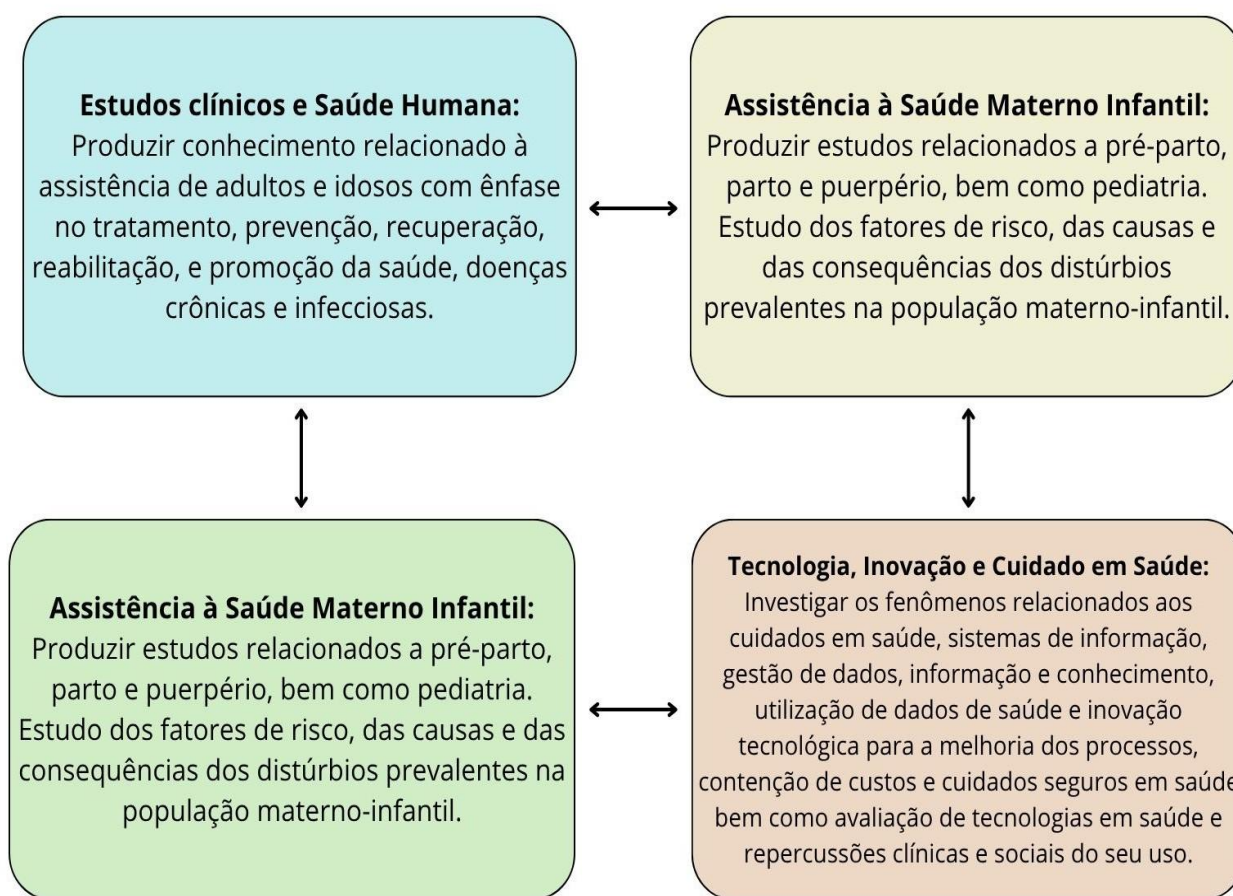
**Estudos clínicos e Saúde Humana:**
Produzir conhecimento relacionado à assistência de adultos e idosos com ênfase no tratamento, prevenção, recuperação, reabilitação, e promoção da saúde, doenças crônicas e infecciosas.

**Assistência à Saúde Materno Infantil:**
Produzir estudos relacionados a pré-parto, parto e puerpério, bem como pediatria. Estudo dos fatores de risco, das causas e das consequências dos distúrbios prevalentes na população materno-infantil.

**Assistência à Saúde Materno Infantil:**
Produzir estudos relacionados a pré-parto, parto e puerpério, bem como pediatria. Estudo dos fatores de risco, das causas e das consequências dos distúrbios prevalentes na população materno-infantil.

**Tecnologia, Inovação e Cuidado em Saúde:**
Investigar os fenômenos relacionados aos cuidados em saúde, sistemas de informação, gestão de dados, informação e conhecimento, utilização de dados de saúde e inovação tecnológica para a melhoria dos processos, contenção de custos e cuidados seguros em saúde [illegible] bem como avaliação de tecnologias em saúde e repercussões clínicas e sociais do seu uso.